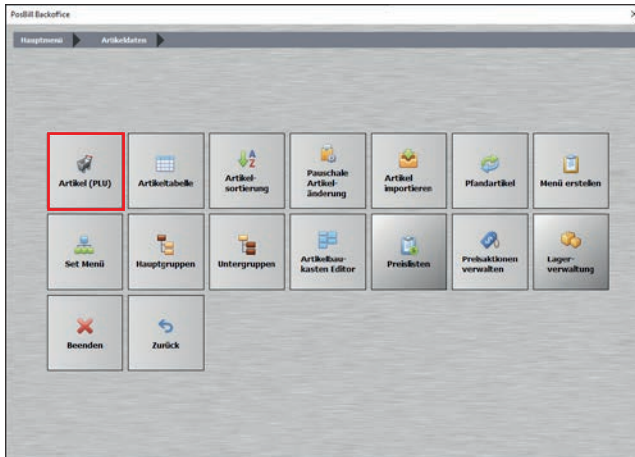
PosBill Backoffice

Hauptmenü
Artikeldaten

Artikel (PLU)
Artikeltabelle
Artikelsortierung
Pauschale Artikeländerung
Artikel importieren
Pfandartikel
Menü erstellen

Set Menü
Hauptgruppen
Untergruppen
Artikelbaukasten Editor
Preislisten
Preisaktionen verwalten
Lagerverwaltung

Beenden
Zurück